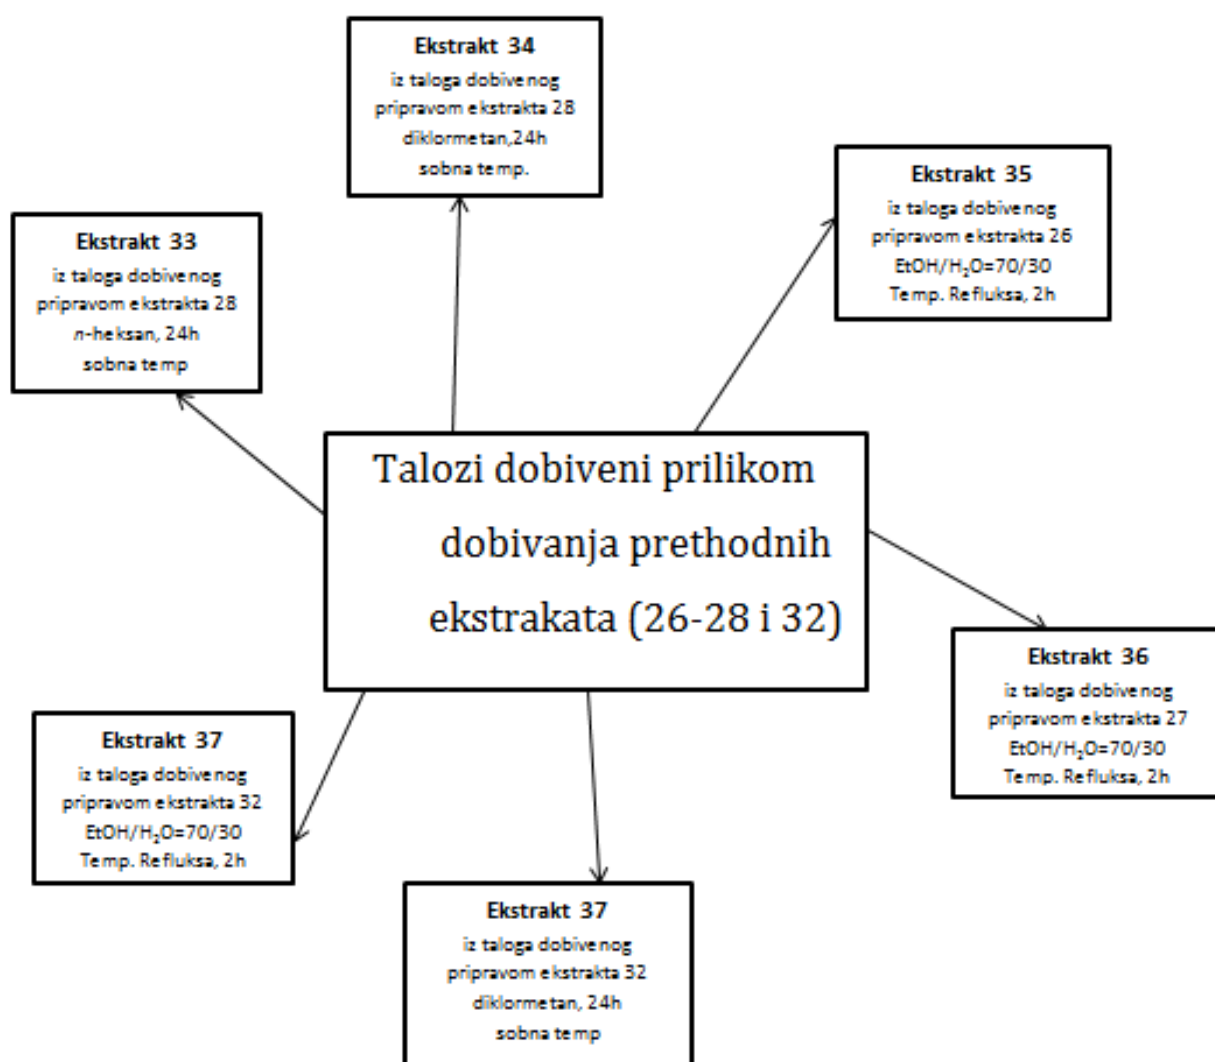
Ekstrakt 34
iz taloga dobivenog pripravom ekstrakta 28
diklormetan,24h
sobna temp.

Ekstrakt 33
iz taloga dobivenog pripravom ekstrakta 28
*n*-heksan, 24h
sobna temp

Ekstrakt 35
iz taloga dobivenog pripravom ekstrakta 26
EtOH/$H_2O$=70/30
Temp. Refluksa, 2h

Talozi dobiveni prilikom dobivanja prethodnih ekstrakata (26-28 i 32)

Ekstrakt 36
iz taloga dobivenog pripravom ekstrakta 27
EtOH/$H_2O$=70/30
Temp. Refluksa, 2h

Ekstrakt 37
iz taloga dobivenog pripravom ekstrakta 32
EtOH/$H_2O$=70/30
Temp. Refluksa, 2h

Ekstrakt 37
iz taloga dobivenog pripravom ekstrakta 32
diklormetan, 24h
sobna temp